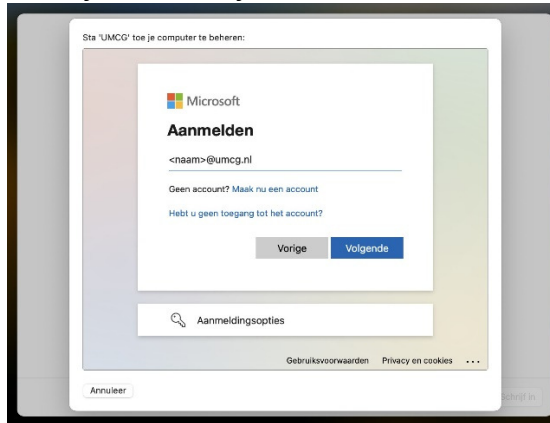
Sta 'UMCG' toe je computer te beheren:

Microsoft

Aanmelden

<naam>@umcg.nl

Geen account? Maak nu een account

Hebt u geen toegang tot het account?

Vorige

Volgende

Aanmeldingsopties

Gebruiksvoorwaarden Privacy en cookies ...

Annuleer

Schrijf in